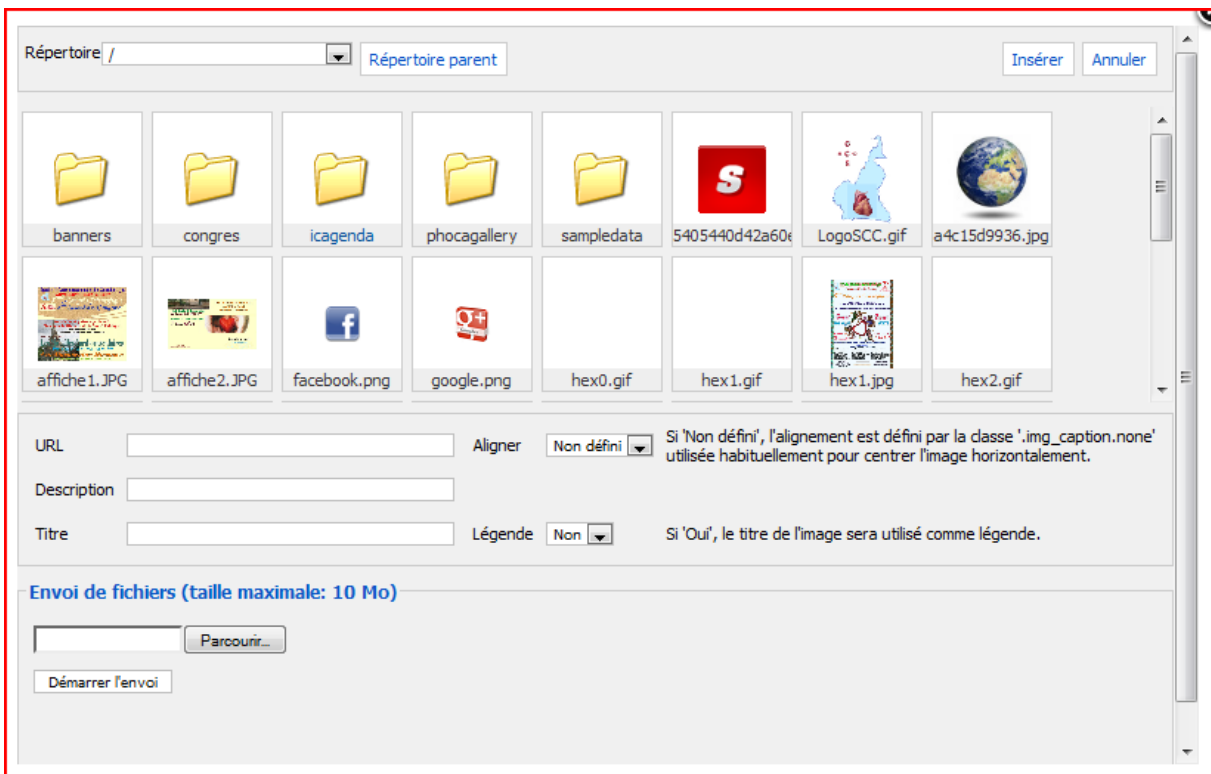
Répertoire /

Répertoire parent

Insérer

Annuler

banners

congres

icagenda

phocagallery

sampledata

5405440d42a60e

LogoSCC.gif

a4c15d9936.jpg

affiche1.JPG

affiche2.JPG

facebook.png

google.png

hex0.gif

hex1.gif

hex1.jpg

hex2.gif

URL

Aligner

Non défini

Si 'Non défini', l'alignement est défini par la classe '.img_caption.none' utilisée habituellement pour centrer l'image horizontalement.

Description

Titre

Légende

Non

Si 'Oui', le titre de l'image sera utilisé comme légende.

Envoi de fichiers (taille maximale: 10 Mo)

Parcourir...

Démarrer l'envoi